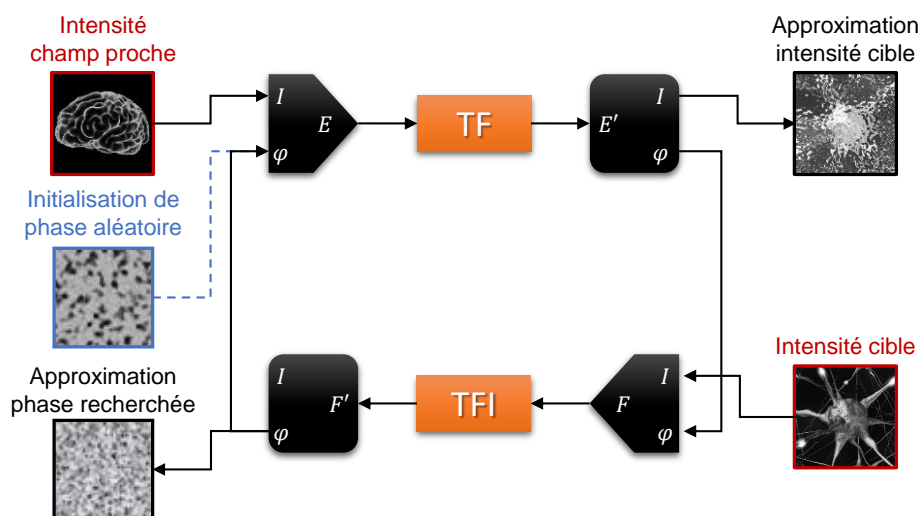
Intensité champ proche

Initialisation de phase aléatoire

Approximation phase recherchée

$I$

$E$

$\varphi$

TF

$I$

$E'$

$\varphi$

Approximation intensité cible

Intensité cible

$I$

$F$

$\varphi$

TFI

$I$

$F'$

$\varphi$